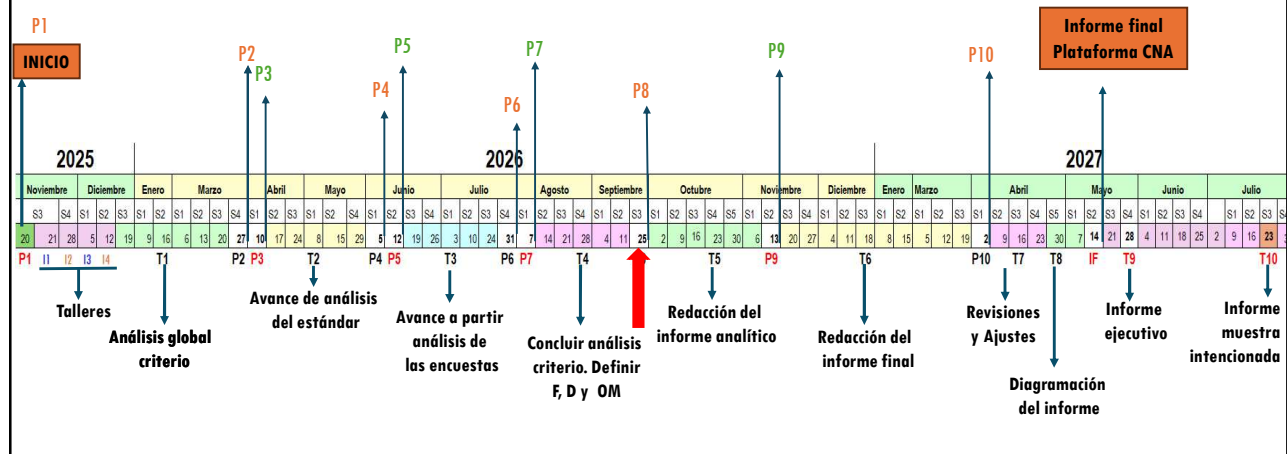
P1

INICIO

P2
P3
P4
P5
P6
P7
P8
P9
P10

Informe final
Plataforma CNA

2025
2026
2027

Noviembre | Diciembre | Enero | Marzo | Abril | Mayo | Junio | Julio | Agosto | Septiembre | Octubre | Noviembre | Diciembre | Enero | Marzo | Abril | Mayo | Junio | Julio

S3 S4 S1 S2 S3 S1 S2 S1 S2 S3 S4 S1 S2 S3 S1 S2 S3 S4 S1 S2 S3 S4 S1 S2 S3 S4 S1 S2 S3 S4 S1 S2 S3 S1 S2 S3 S4 S5 S1 S2 S3 S4 S1 S2 S3 S1 S2 S1 S2 S3 S1 S2 S3 S4 S5 S1 S2 S3 S4 S1 S2 S3 S4 S1 S2 S3

20 21 28 5 12 19 9 16 6 13 20 27 10 17 24 8 15 29 5 12 19 26 3 10 24 31 7 14 21 28 4 11 25 2 9 16 23 30 6 13 20 27 4 11 18 8 15 5 12 19 2 9 16 23 30 7 14 21 28 4 11 18 25 2 9 16 23

P1 I1 I2 I3 I4 T1 P2 P3 T2 P4 P5 T3 P6 P7 T4 T5 P9 T6 P10 T7 T8 IF T9 T10

Talleres

Análisis global criterio

Avance de análisis del estándar

Avance a partir análisis de las encuestas

Concluir análisis criterio. Definir F, D y OM

Redacción del informe analítico

Redacción del informe final

Revisiones y Ajustes

Diagramación del informe

Informe ejecutivo

Informe muestra intencionada